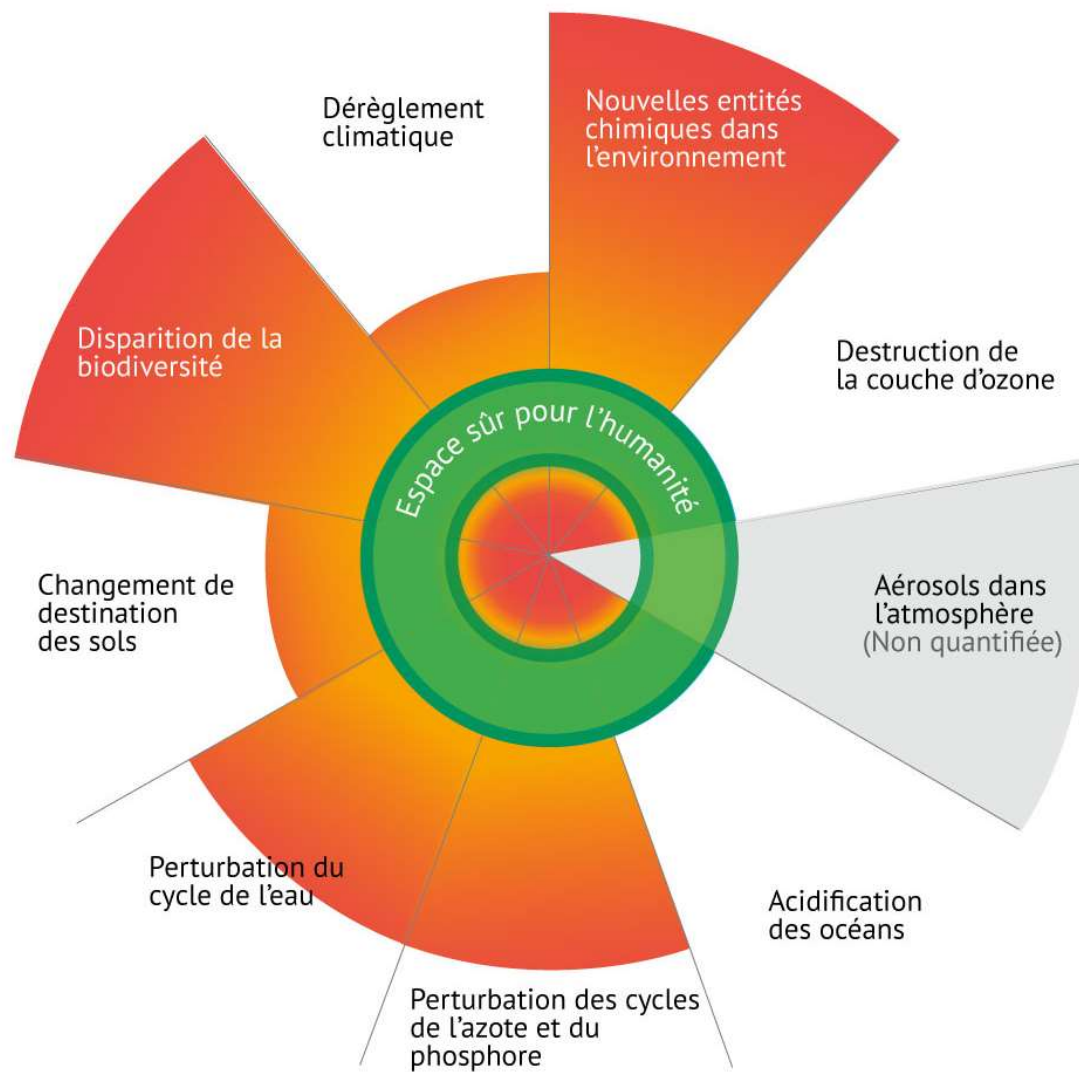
Dérèglement climatique

Nouvelles entités chimiques dans l'environnement

Disparition de la biodiversité

Destruction de la couche d'ozone

Espace sûr pour l'humanité

Changement de destination des sols

Aérosols dans l'atmosphère
(Non quantifiée)

Perturbation du cycle de l'eau

Acidification des océans

Perturbation des cycles de l'azote et du phosphore